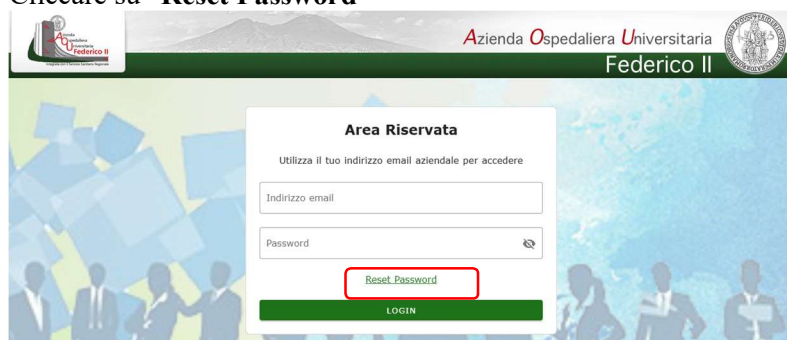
Cliccare su "Reset Password"

Azienda Ospedaliera Universitaria Federico II

Azienda Ospedaliera Universitaria Federico II

Area Riservata

Utilizza il tuo indirizzo email aziendale per accedere

Indirizzo email

Password

Reset Password

LOGIN